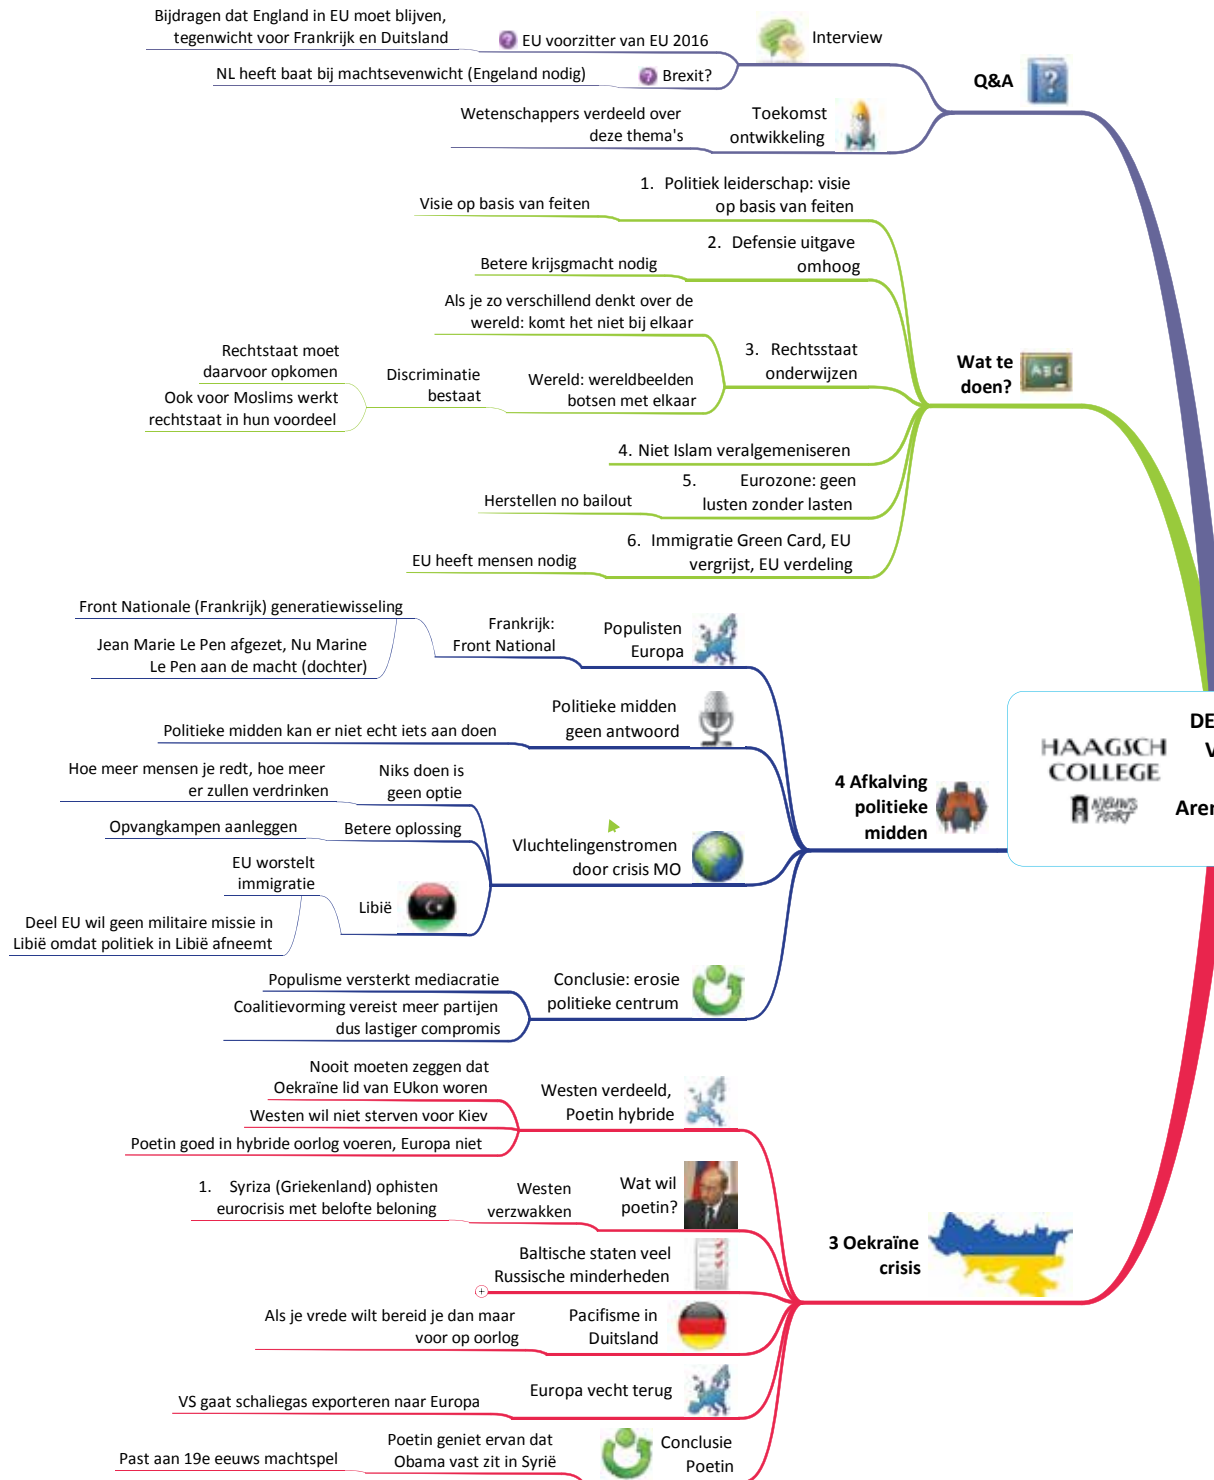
Bijdragen dat England in EU moet blijven, tegenwicht voor Frankrijk en Duitsland

EU voorzitter van EU 2016

Interview

NL heeft baat bij machtsevenwicht (Engeland nodig)

Brexit?

Q&A

Wetenschappers verdeeld over deze thema's

Toekomst ontwikkeling

1. Politiek leiderschap: visie op basis van feiten

Visie op basis van feiten

2. Defensie uitgave omhoog

Betere krijgsmacht nodig

Als je zo verschillend denkt over de wereld: komt het niet bij elkaar

Rechtstaat moet daarvoor opkomen

Discriminatie bestaat

Wereld: wereldbeelden botsen met elkaar

3. Rechtsstaat onderwijzen

Wat te doen?

Ook voor Moslims werkt rechtstaat in hun voordeel

4. Niet Islam veralgemeniseren

5. Eurozone: geen lusten zonder lasten

Herstellen no bailout

6. Immigratie Green Card, EU vergrijst, EU verdeling

EU heeft mensen nodig

Front Nationale (Frankrijk) generatiewisseling

Frankrijk: Front National

Populisten Europa

Jean Marie Le Pen afgezet, Nu Marine Le Pen aan de macht (dochter)

Politieke midden geen antwoord

Politieke midden kan er niet echt iets aan doen

DE

HAAGSCH COLLEGE

Hoe meer mensen je redt, hoe meer er zullen verdrinken

Niks doen is geen optie

4 Afkalving politieke midden

Aren

Opvangkampen aanleggen

Betere oplossing

Vluchtelingenstromen door crisis MO

EU worstelt immigratie

Libië

Deel EU wil geen militaire missie in Libië omdat politiek in Libië afneemt

Populisme versterkt mediacratie

Conclusie: erosie politieke centrum

Coalitievorming vereist meer partijen dus lastiger compromis

Nooit moeten zeggen dat Oekraïne lid van EUkon woren

Westen verdeeld, Poetin hybride

Westen wil niet sterven voor Kiev

Poetin goed in hybride oorlog voeren, Europa niet

1. Syriza (Griekenland) ophisten eurocrisis met belofte beloning

Westen verzwakken

Wat wil poetin?

3 Oekraïne crisis

Baltische staten veel Russische minderheden

Als je vrede wilt bereid je dan maar voor op oorlog

Pacifisme in Duitsland

Europa vecht terug

VS gaat schaliegas exporteren naar Europa

Poetin geniet ervan dat Obama vast zit in Syrië

Conclusie Poetin

Past aan 19e eeuws machtspel